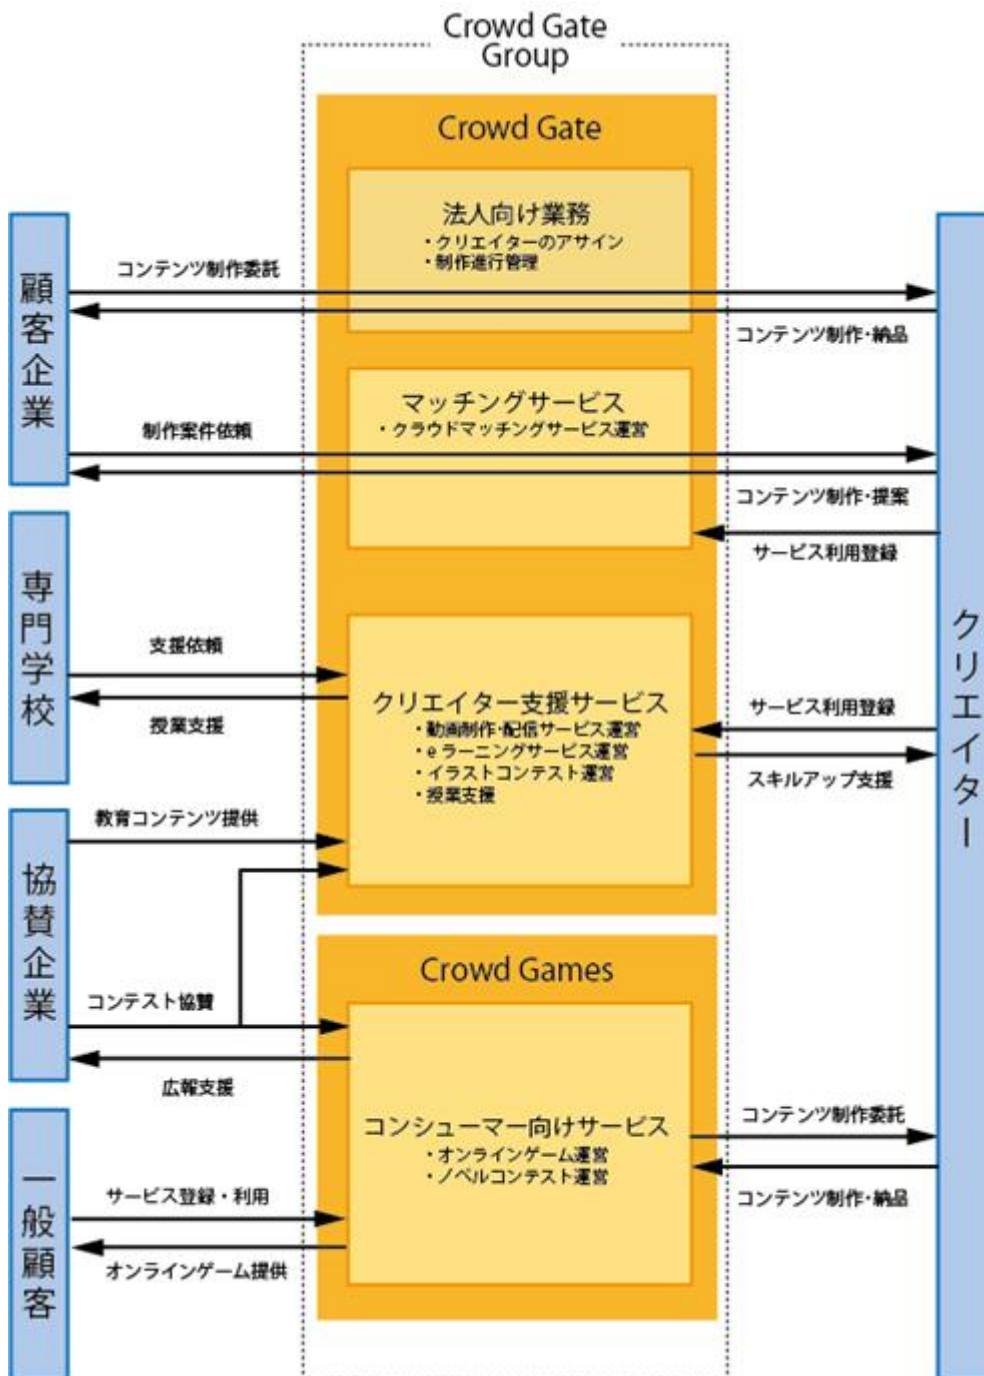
Crowd Gate Group

Crowd Gate

法人向け業務
・クリエイターのアサイン
・制作進行管理

顧客企業

コンテンツ制作委託

コンテンツ制作・納品

マッチングサービス
・クラウドマッチングサービス運営

制作案件依頼

コンテンツ制作・提案

サービス利用登録

専門学校

支援依頼

授業支援

クリエイター支援サービス
・動画制作・配信サービス運営
・eラーニングサービス運営
・イラストコンテスト運営
・授業支援

サービス利用登録

スキルアップ支援

クリエイター

協賛企業

教育コンテンツ提供

コンテスト協賛

広報支援

Crowd Games

コンシューマー向けサービス
・オンラインゲーム運営
・ノベルコンテスト運営

コンテンツ制作委託

コンテンツ制作・納品

一般顧客

サービス登録・利用

オンラインゲーム提供